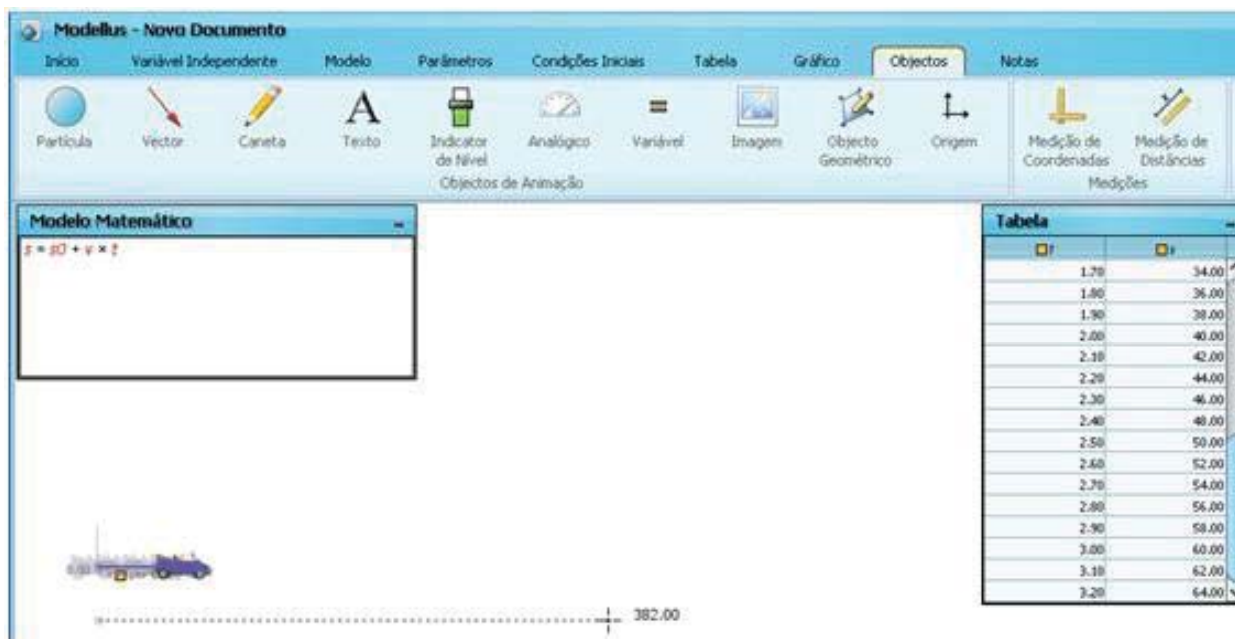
Modellus - Novo Documento

Início | Variável Independente | Modelo | Parâmetros | Condições Iniciais | Tabela | Gráfico | Objectos | Notas

Partícula | Vector | Caneta | Texto | Indicator de Nível | Analógico | Variável | Imagem | Objecto Geométrico | Origem | Medição de Coordenadas | Medição de Distâncias

Objectos de Animação

Medições

Modelo Matemático

$s = s0 + v \times t$

Tabela

| t | s |
|---|---|
| 1.70 | 34.00 |
| 1.80 | 36.00 |
| 1.90 | 38.00 |
| 2.00 | 40.00 |
| 2.10 | 42.00 |
| 2.20 | 44.00 |
| 2.30 | 46.00 |
| 2.40 | 48.00 |
| 2.50 | 50.00 |
| 2.60 | 52.00 |
| 2.70 | 54.00 |
| 2.80 | 56.00 |
| 2.90 | 58.00 |
| 3.00 | 60.00 |
| 3.10 | 62.00 |
| 3.20 | 64.00 |

382.00